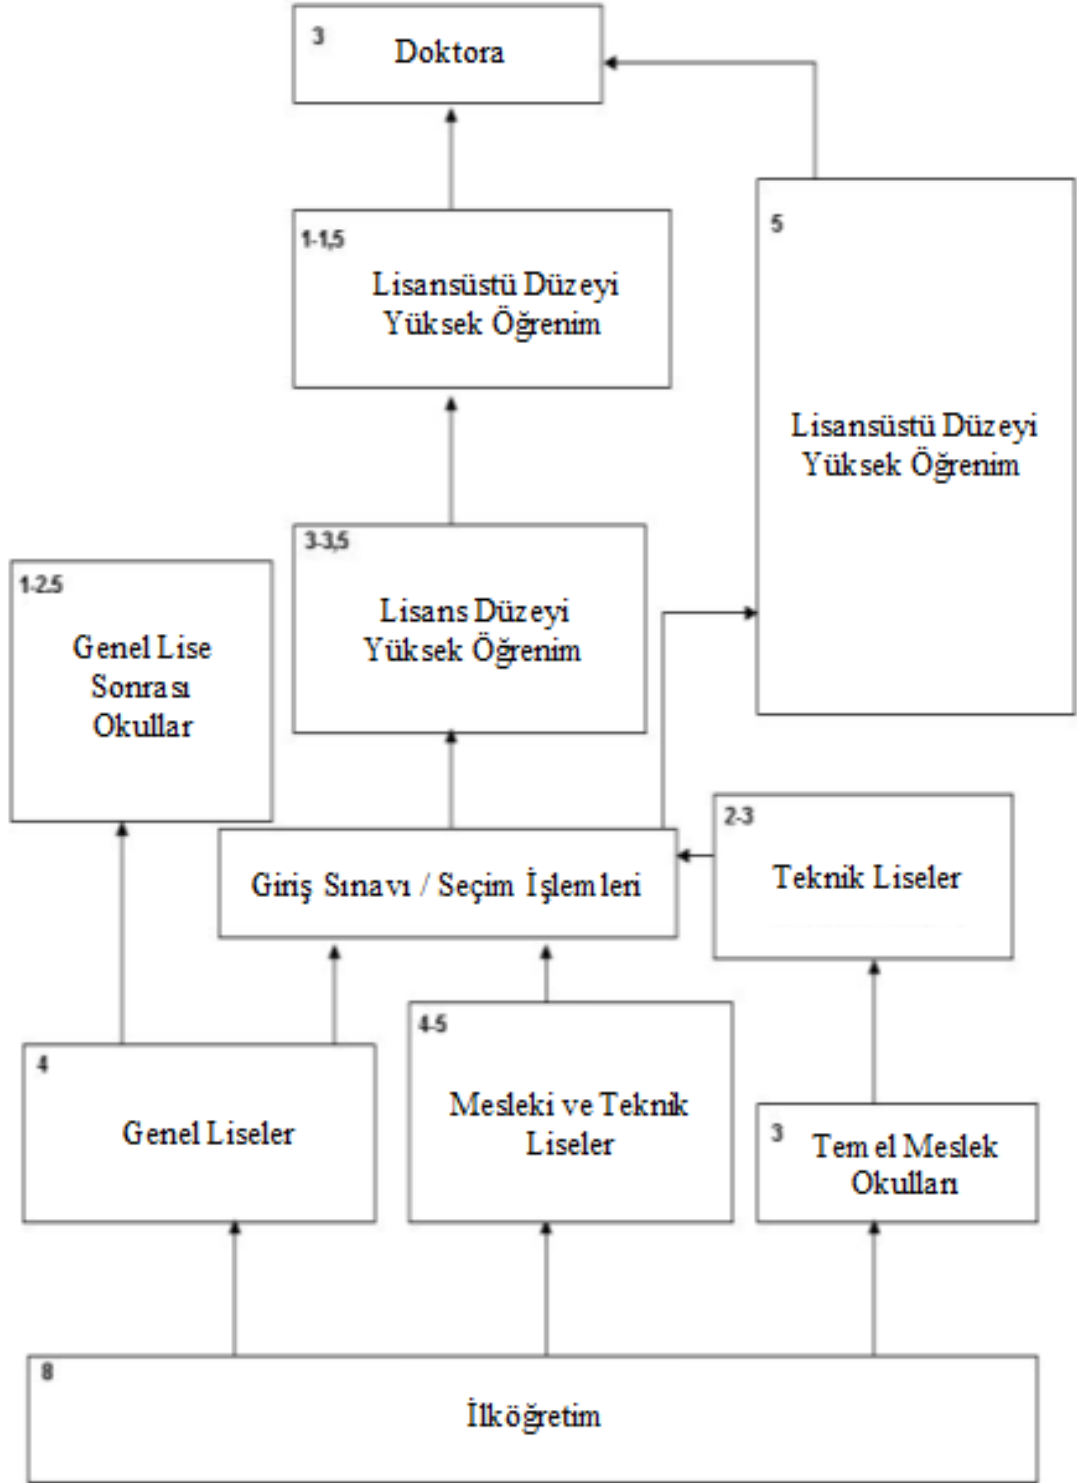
3
Doktora

1-1,5
Lisansüstü Düzeyi Yüksek Öğrenim

5
Lisansüstü Düzeyi Yüksek Öğrenim

1-2,5
Genel Lise Sonrası Okullar

3-3,5
Lisans Düzeyi Yüksek Öğrenim

Giriş Sınavı / Seçim İşlemleri

2-3
Teknik Liseler

4
Genel Liseler

4-5
Mesleki ve Teknik Liseler

3
Temel Meslek Okulları

8
İlköğretim